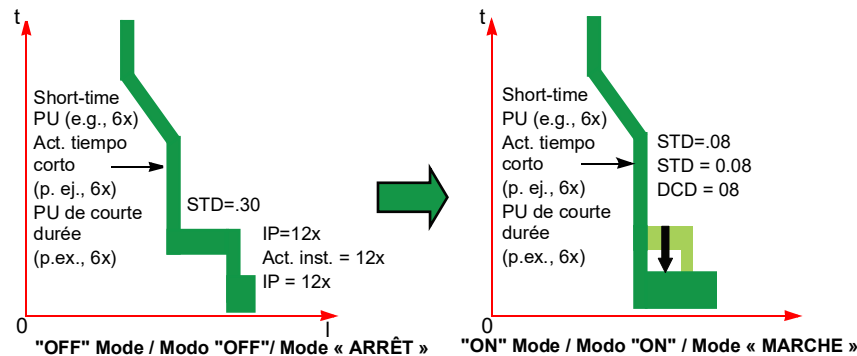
t

Short-time PU (e.g., 6x)
Act. tiempo corto (p. ej., 6x)
PU de courte durée (p.ex., 6x)

STD=.30

IP=12x
Act. inst. = 12x
IP = 12x

0

I

"OFF" Mode / Modo "OFF"/ Mode « ARRÊT »

t

Short-time PU (e.g., 6x)
Act. tiempo corto (p. ej., 6x)
PU de courte durée (p.ex., 6x)

STD=.08
STD = 0.08
DCD = 08

0

I

"ON" Mode / Modo "ON" / Mode « MARCHE »